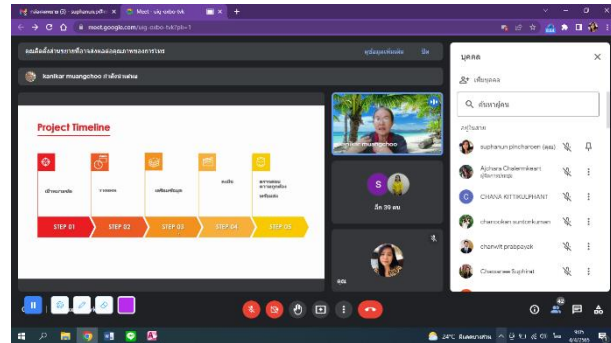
Meet - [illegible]
meet.google.com/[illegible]

kantkar muangchoo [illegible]

Project Timeline

STEP 01
STEP 02
STEP 03
STEP 04
STEP 05

kantkar muangchoo

S

อีก 30 คน

บุคคล

เพิ่มบุคคล

ค้นหาบุคคล

supharuni pincharoen
Ajchara Chalermkiart
CHANA KITTIKOLPHANT
chanyakan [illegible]
chanwit praopayak
Chaowanee Suphirat

24°C